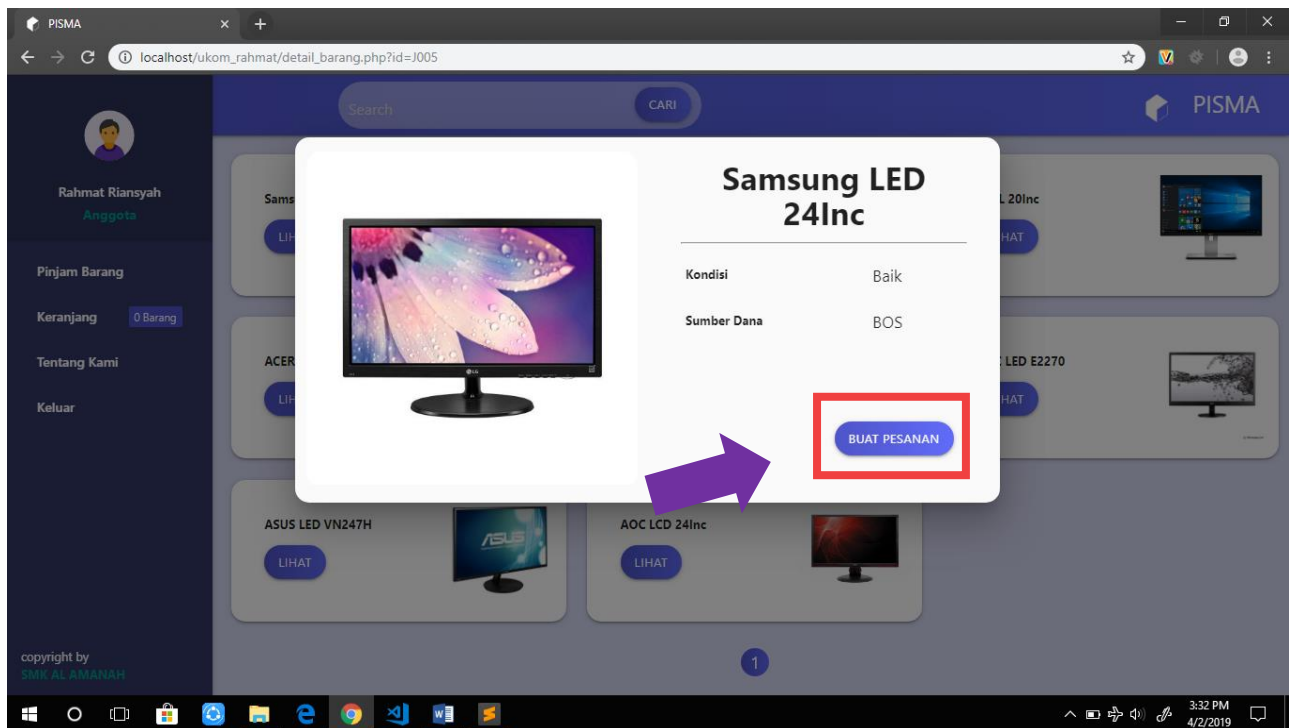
PISMA
localhost/ukom_rahmat/detail_barang.php?id=J005

Search
CARI
PISMA

Rahmat Riansyah
Anggota

Pinjam Barang
Keranjang 0 Barang
Tentang Kami
Keluar

copyright by
SMK AL AMANAH

Sams
LIH
L 20Inc
HAT
ACER
LIH
C LED E2270
HAT

Samsung LED 24Inc

Kondisi Baik
Sumber Dana BOS

BUAT PESANAN

ASUS LED VN247H
LIHAT
AOC LCD 24Inc
LIHAT

1

3:32 PM
4/2/2019